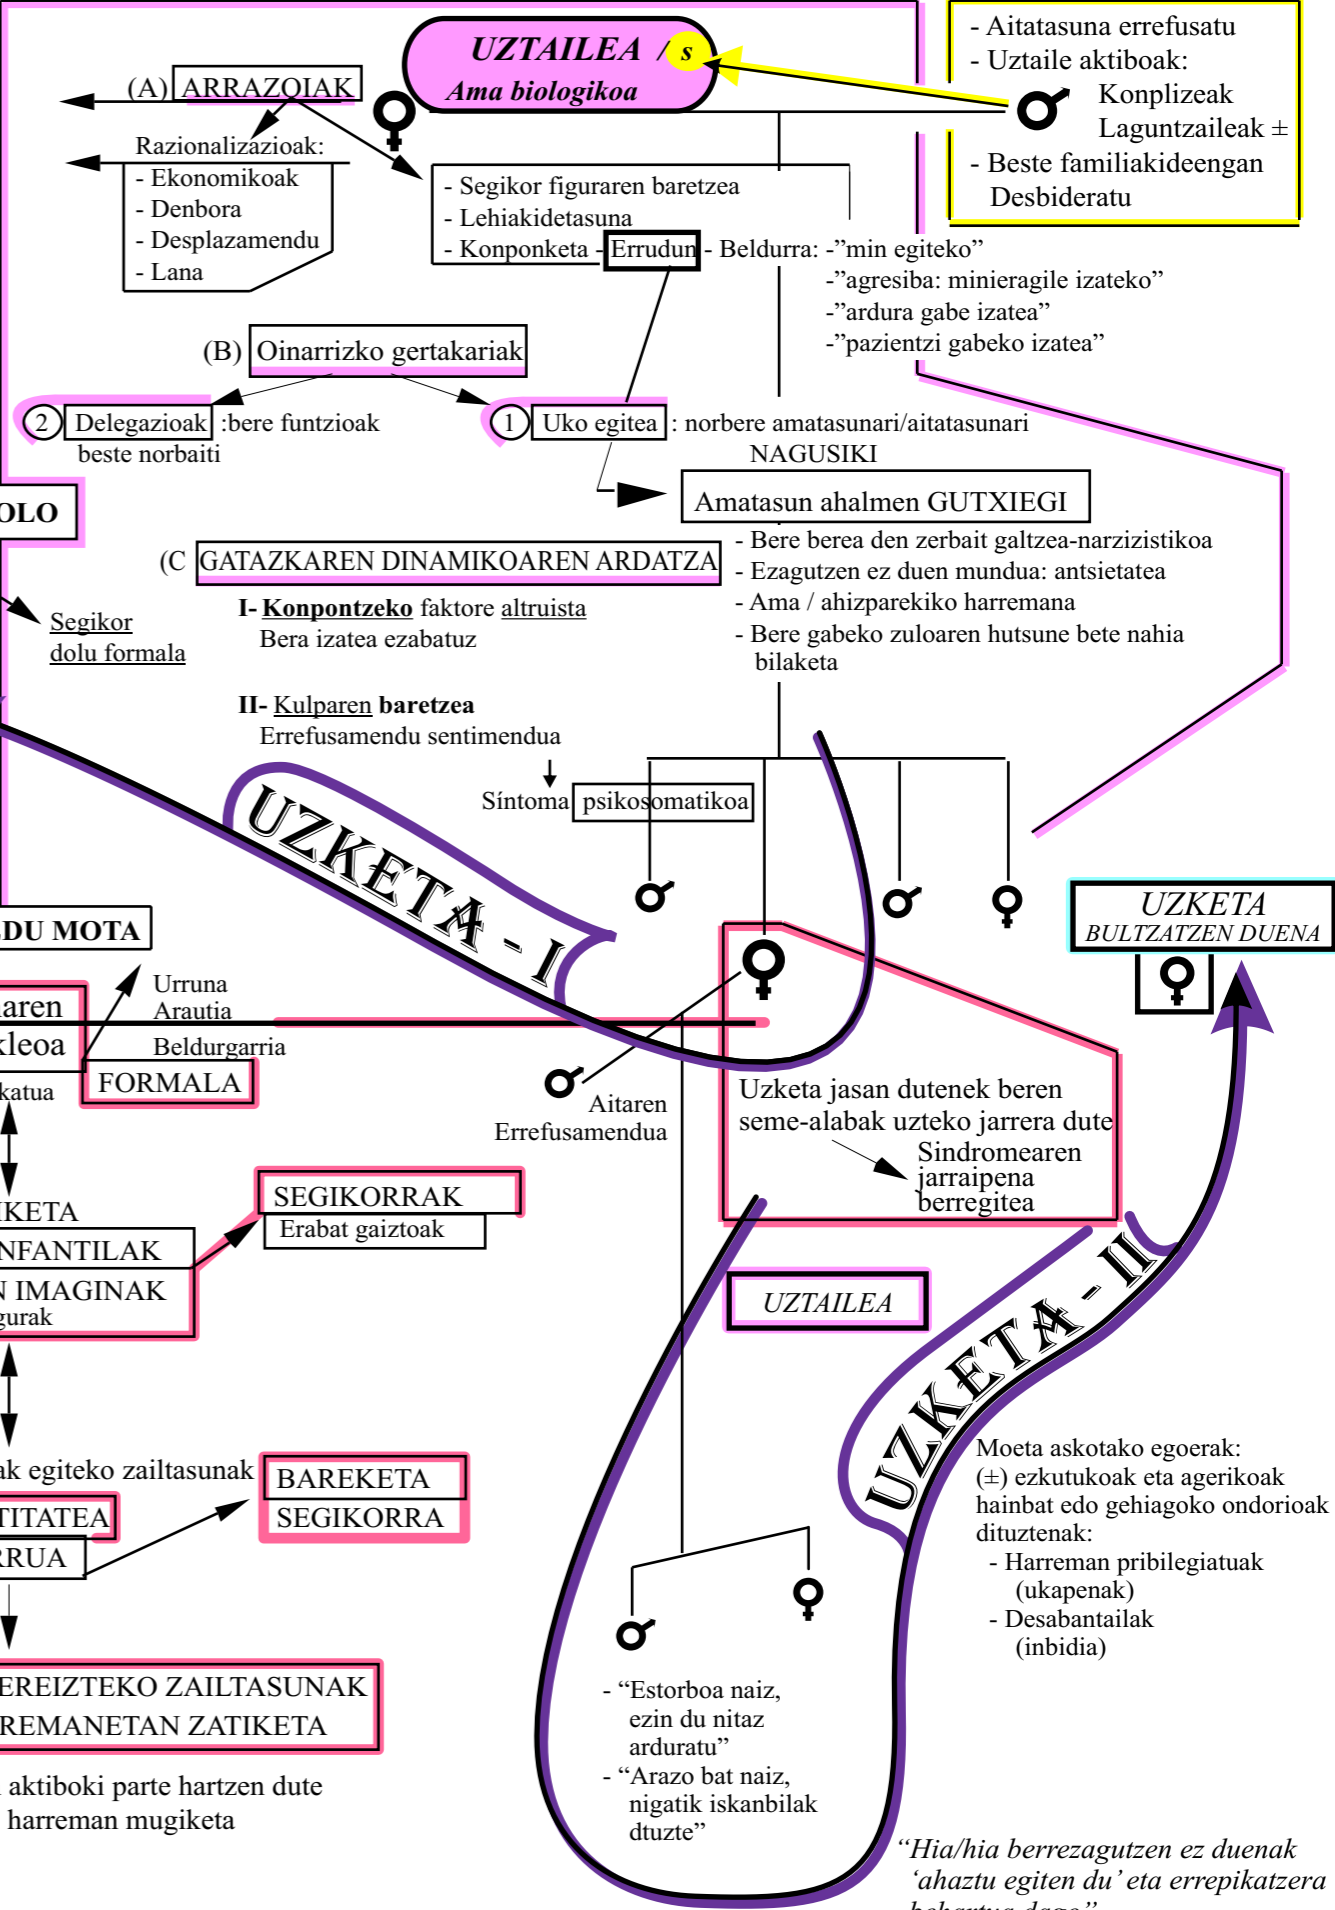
UZTAILEA / s
Ama biologikoa

- Aitatasuna errefusatu
- Uztaile aktiboak:
Konplizeak
Laguntzaileak ±
- Beste familiakideengan
Desbideratu

(A) ARRAZOIAK
Razionalizazioak:
- Ekonomikoak
- Denbora
- Desplazamendu
- Lana

- Segikor figuraren baretzea
- Lehiakidetasuna
- Konponketa - Errudun - Beldurra: -"min egiteko"
-"agresiba: minieragile izateko"
-"ardura gabe izatea"
-"pazientzi gabeko izatea"

(B) Oinarrizko gertakariak
2 Delegazioak :bere funtzioak beste norbaiti
1 Uko egitea : norbere amatasunari/aitatasunari NAGUSIKI
Amatasun ahalmen GUTXIEGI
- Bere berea den zerbait galtzea-narzizistikoa
- Ezagutzen ez duen mundua: antsietatea
- Ama / ahizparekiko harremana
- Bere gabeko zuloaren hutsune bete nahia bilaketa

OLO

(C GATAZKAREN DINAMIKOAREN ARDATZA
I- Konpontzeko faktore altruista
Bera izatea ezabatuz
Segikor dolu formala
II- Kulparen baretzea
Errefusamendu sentimendua
Síntoma psikosomatikoa

UZKETA - I

DU MOTA
aren
kleoa
katua
Urruna
Arautia
Beldurgarria
FORMALA
Aitaren
Errefusamendua

UZKETA
BULTZATZEN DUENA

Uzketa jasan dutenek beren seme-alabak uzteko jarrera dute
Sindromearen jarraipena berregitea

KETA
NFANTILAK
N IMAGINAK
gurak
SEGIKORRAK
Erabat gaiztoak

UZTAILEA

UZKETA - II

ak egiteko zailtasunak
TITATEA
RRUA
BAREKETA
SEGIKORRA

Moeta askotako egoerak:
(±) ezkutukoak eta agerikoak hainbat edo gehiagoko ondorioak dituztenak:
- Harreman pribilegiatuak (ukapenak)
- Desabantailak (inbidia)

EREIZTEKO ZAILTASUNAK
REMANETAN ZATIKETA

- "Estorboa naiz, ezin du nitaz arduratu"
- "Arazo bat naiz, nigatik iskanbilak dtuzte"

aktiboki parte hartzen dute
harreman mugiketa

"Hia/hia berrezagutzen ez duenak 'ahaztu egiten du' eta errepikatzera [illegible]"